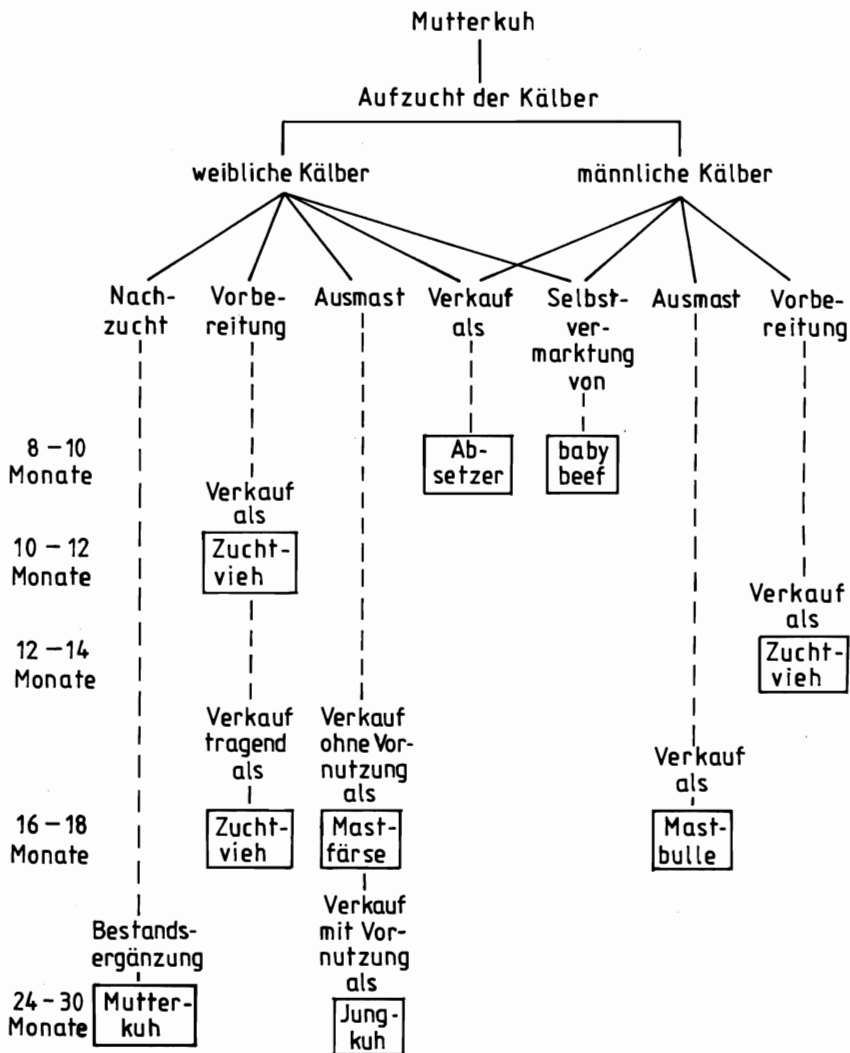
Mutterkuh

Aufzucht der Kälber

weibliche Kälber

männliche Kälber

Nachzucht

Vorbereitung

Ausmast

Verkauf als

Selbstvermarktung von

Ausmast

Vorbereitung

8 – 10 Monate

Absetzer

baby beef

Verkauf als

10 – 12 Monate

Zuchtvieh

Verkauf als

12 – 14 Monate

Zuchtvieh

Verkauf tragend als

Verkauf ohne Vornutzung als

Verkauf als

16 – 18 Monate

Zuchtvieh

Mastfärse

Mastbulle

Verkauf mit Vornutzung als

Bestandsergänzung

24 – 30 Monate

Mutterkuh

Jungkuh